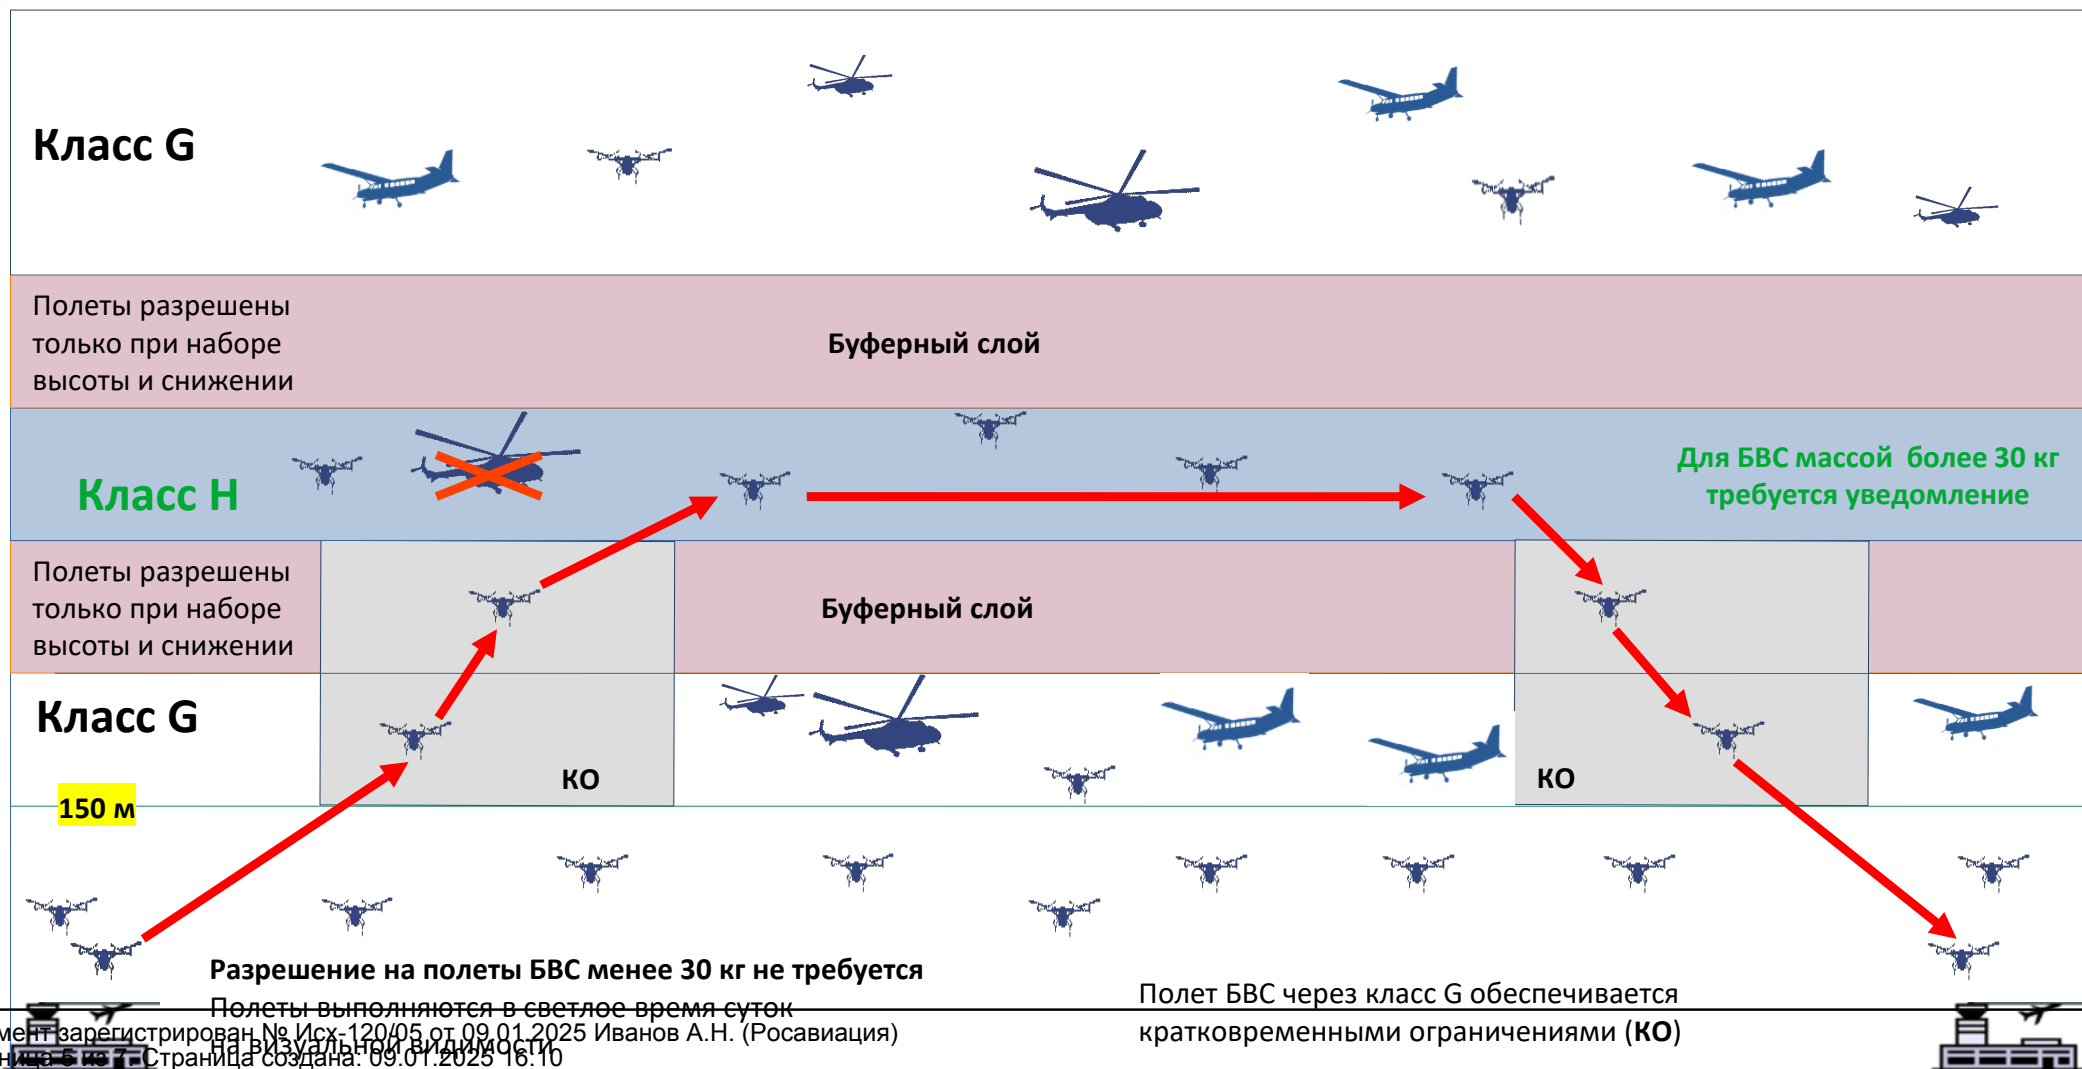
Класс G

Полеты разрешены только при наборе высоты и снижении

Буферный слой

Класс H

Для БВС массой более 30 кг требуется уведомление

Полеты разрешены только при наборе высоты и снижении

Буферный слой

Класс G

КО

КО

150 м

Разрешение на полеты БВС менее 30 кг не требуется

Полеты выполняются в светлое время суток на визуальной видимости

Полет БВС через класс G обеспечивается кратковременными ограничениями (**КО**)

мент зарегистрирован № Исх-120/05 от 09.01.2025 Иванов А.Н. (Росавиация)
ница 6 из 7. Страница создана: 09.01.2025 16:10